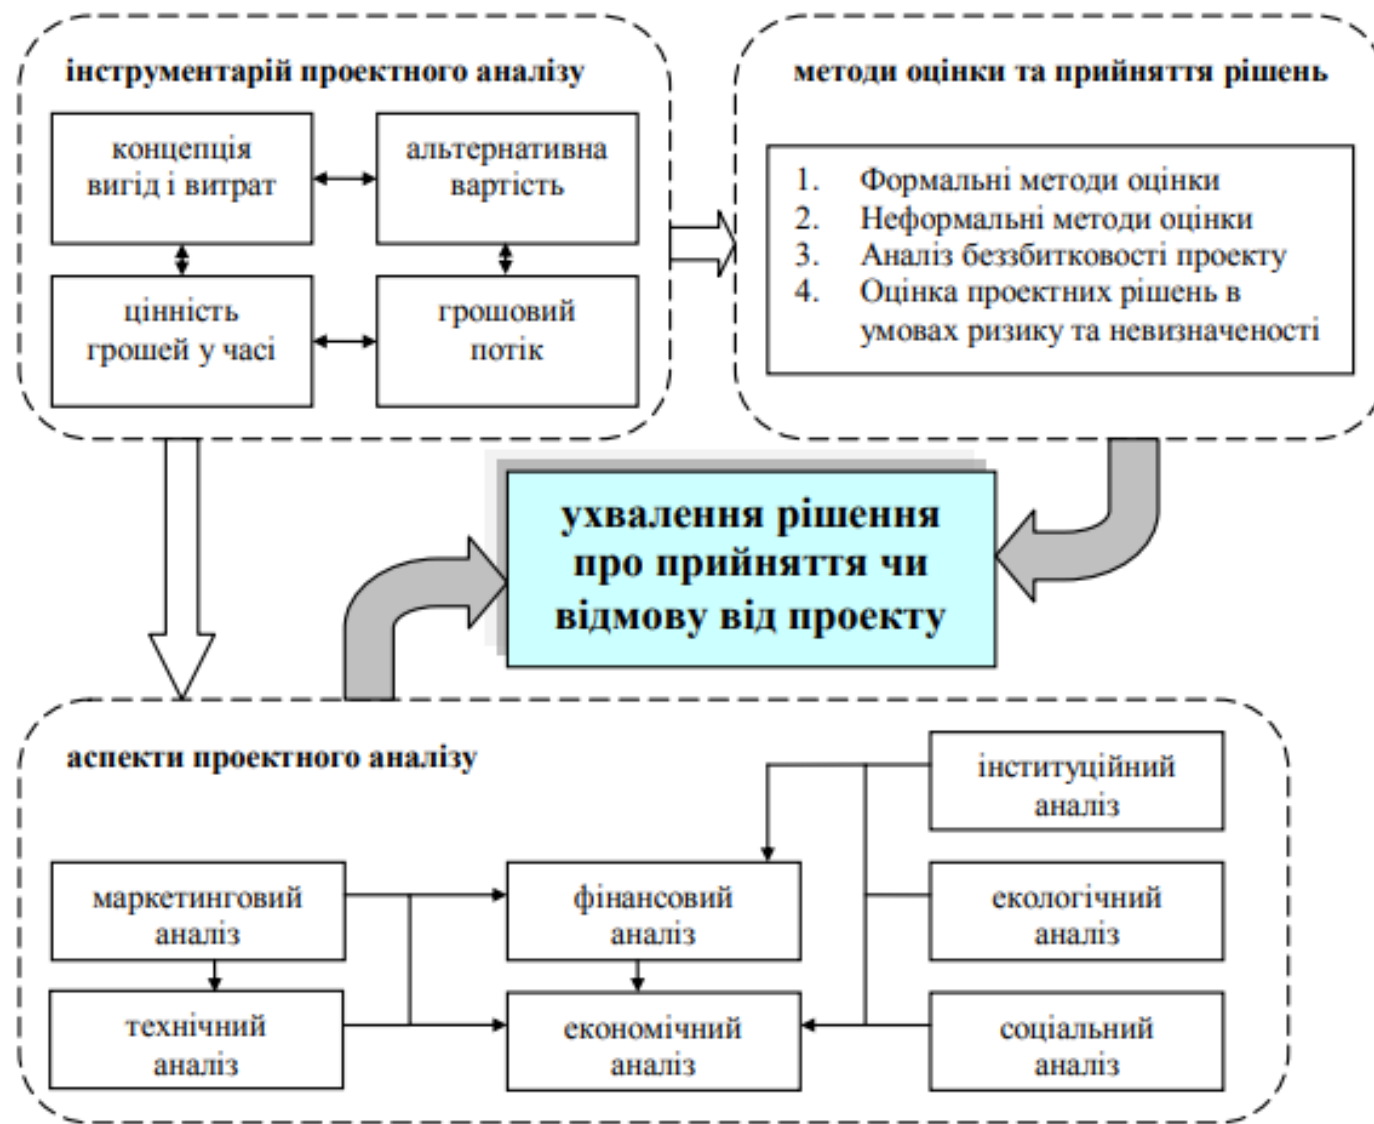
інструментарій проектного аналізу

концепція вигід і витрат

альтернативна вартість

цінність грошей у часі

грошовий потік

методи оцінки та прийняття рішень

1. Формальні методи оцінки
2. Неформальні методи оцінки
3. Аналіз беззбитковості проекту
4. Оцінка проектних рішень в умовах ризику та невизначеності

ухвалення рішення про прийняття чи відмову від проекту

аспекти проектного аналізу

інституційний аналіз

маркетинговий аналіз

фінансовий аналіз

екологічний аналіз

технічний аналіз

економічний аналіз

соціальний аналіз